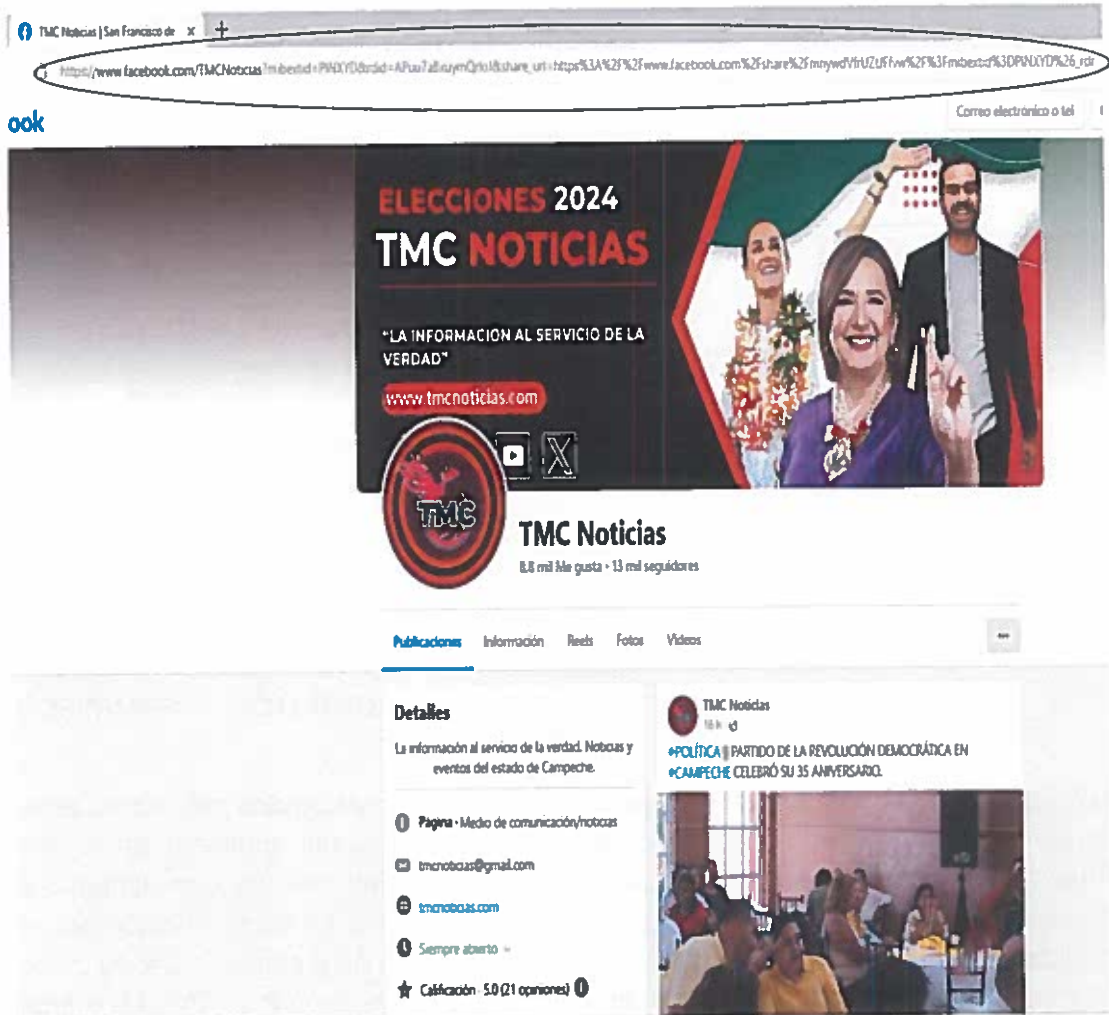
TMC Noticias | San Francisco de ×

https://www.facebook.com/TMCNoticias?mibextid=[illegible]&share_url=https%3A%2F%2Fwww.facebook.com%2Fshare%2F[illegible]

ook

Correo electrónico o tel

ELECCIONES 2024
TMC NOTICIAS

"LA INFORMACION AL SERVICIO DE LA VERDAD"

www.tmcnoticias.com

TMC

TMC Noticias
8.8 mil Me gusta • 13 mil seguidores

Publicaciones Información Reels Fotos Videos

Detalles
La información al servicio de la verdad. Noticias y eventos del estado de Campeche.

Página · Medio de comunicación/noticias

tmcnoticias@gmail.com

tmcnoticias.com

Siempre abierto

Calificación · 5.0 (21 opiniones)

TMC Noticias
16 h

#POLÍTICA | PARTIDO DE LA REVOLUCIÓN DEMOCRÁTICA EN #CAMPECHE CELEBRÓ SU 35 ANIVERSARIO.